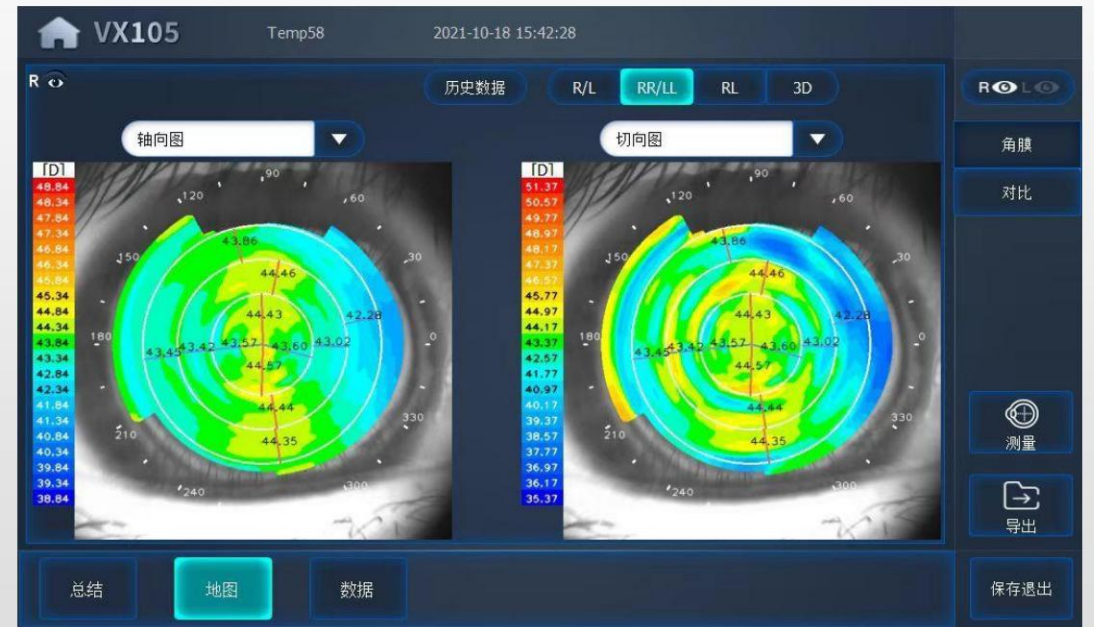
VX105 Temp58 2021-10-18 15:42:28

R

历史数据

R/L RR/LL RL 3D

R L

角膜

对比

轴向图

[D]
48.84
48.34
47.84
47.34
46.84
46.34
45.84
45.34
44.84
44.34
43.84
43.34
42.84
42.34
41.84
41.34
40.84
40.34
39.84
39.34
38.84

90 120 60 150 30 180 0 210 330 240 300

43.86
44.46
44.43
42.28
43.45 43.42 43.57 43.60 43.02
44.57
44.44
44.35

切向图

[D]
51.37
50.57
49.77
48.97
48.17
47.37
46.57
45.77
44.97
44.17
43.37
42.57
41.77
40.97
40.17
39.37
38.57
37.77
36.97
36.17
35.37

90 120 60 150 30 180 0 210 330 240 300

43.86
44.46
44.43
42.28
43.45 43.42 43.57 43.60 43.02
44.57
44.44
44.35

测量

导出

总结 地图 数据

保存退出